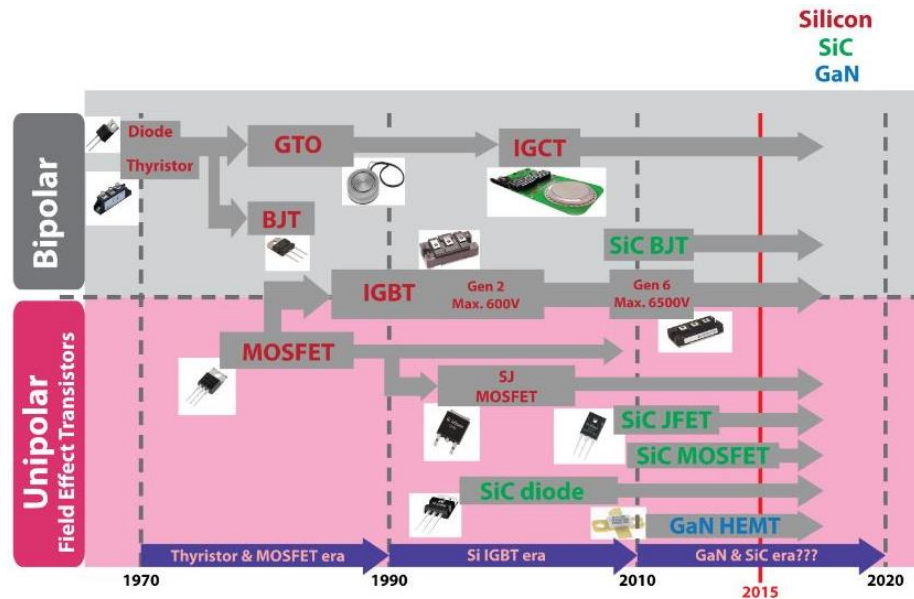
Silicon
SiC
GaN

Bipolar

Diode
Thyristor
GTO
IGCT
BJT
SiC BJT
IGBT
Gen 2
Max. 600V
Gen 6
Max. 6500V

Unipolar
Field Effect Transistors

MOSFET
SJ
MOSFET
SiC JFET
SiC MOSFET
SiC diode
GaN HEMT

Thyristor & MOSFET era
Si IGBT era
GaN & SiC era???

1970
1990
2010
2015
2020